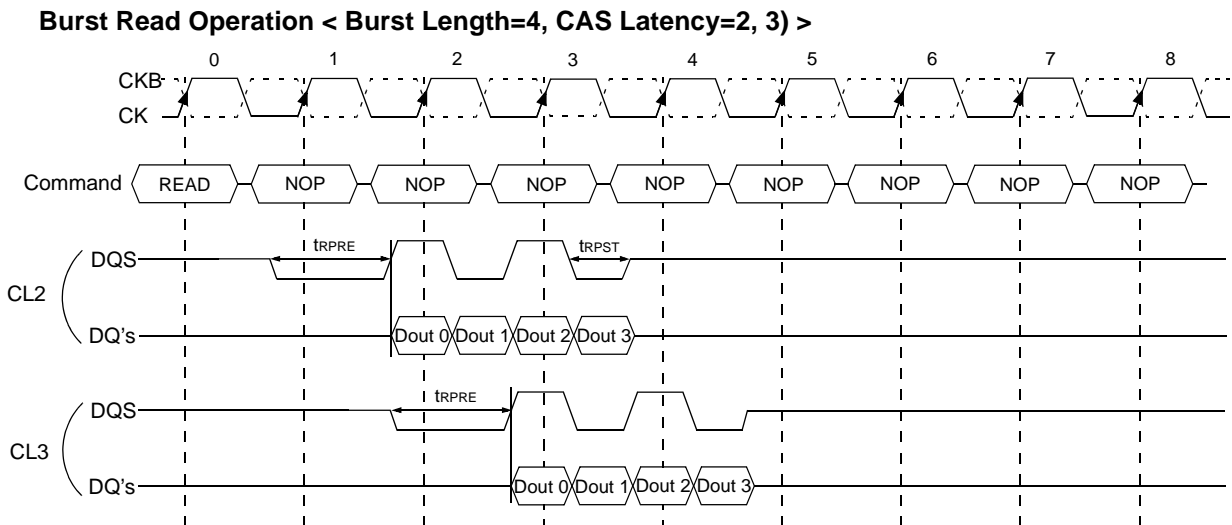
Burst Read Operation < Burst Length=4, CAS Latency=2, 3) >

0 1 2 3 4 5 6 7 8

CKB
CK

Command READ NOP NOP NOP NOP NOP NOP NOP NOP

CL2
DQS
tRPRE
tRPST
DQ's
Dout 0 Dout 1 Dout 2 Dout 3

CL3
DQS
tRPRE
DQ's
Dout 0 Dout 1 Dout 2 Dout 3